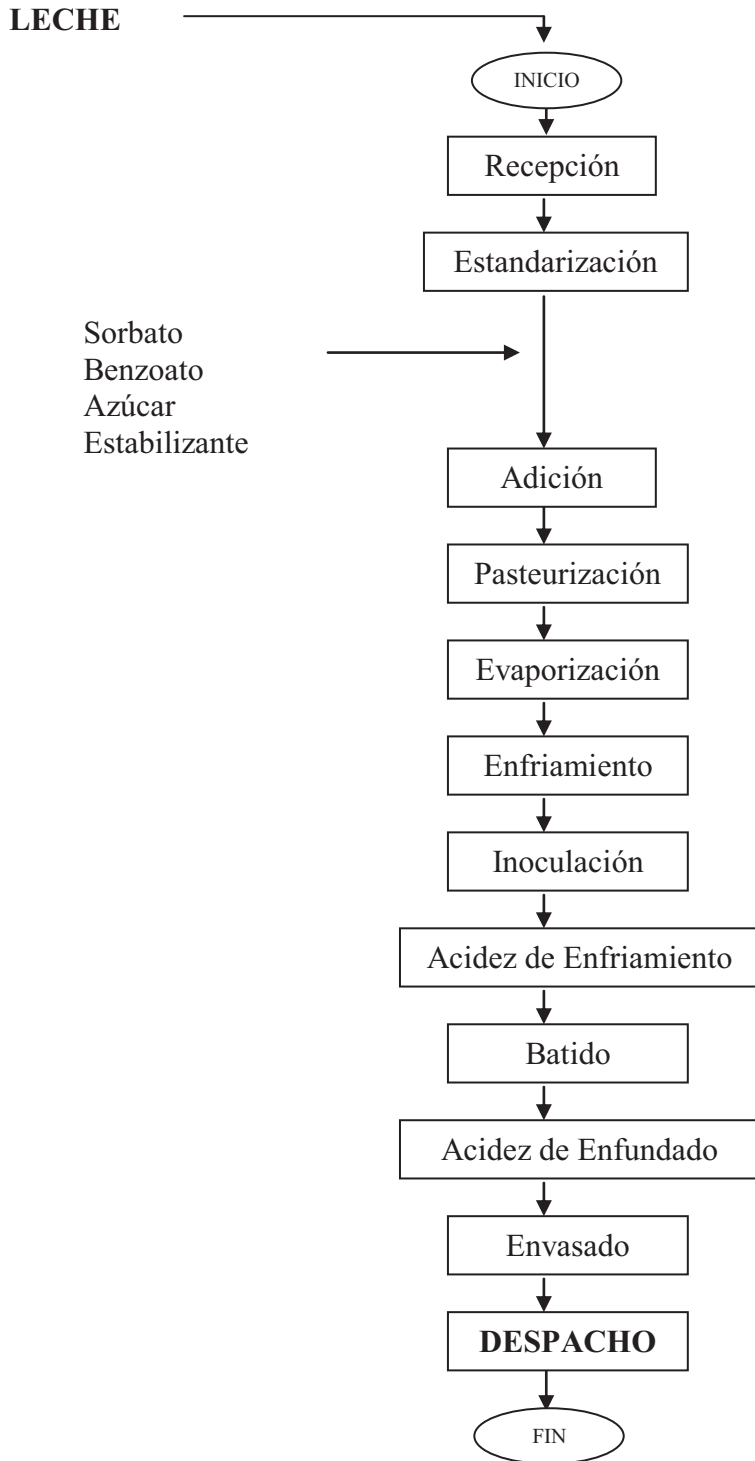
LECHE

INICIO

Recepción

Estandarización

Sorbato
Benzoato
Azúcar
Estabilizante

Adición

Pasteurización

Evaporización

Enfriamiento

Inoculación

Acidez de Enfriamiento

Batido

Acidez de Enfundado

Envasado

DESPACHO

FIN